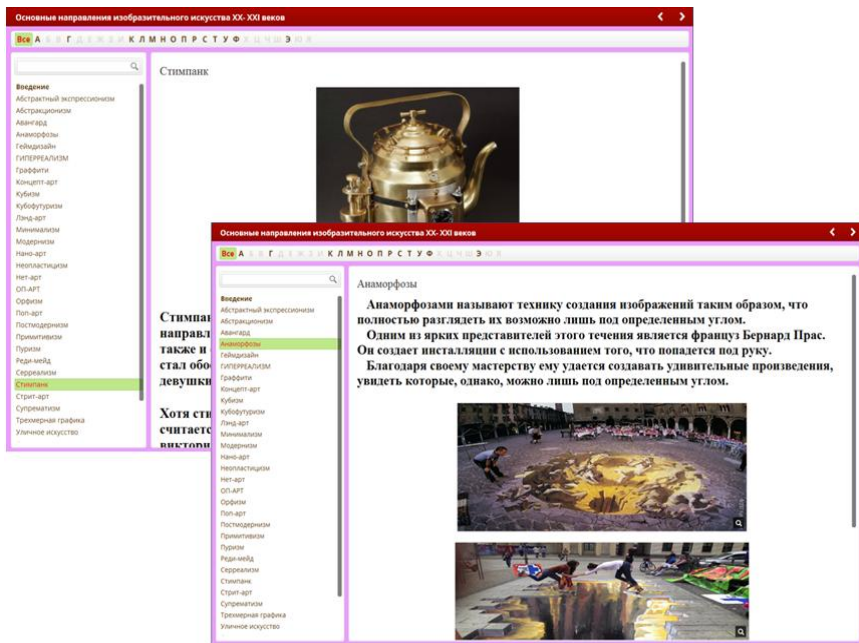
Основные направления изобразительного искусства XX- XXI веков

Все А Б В Г Д Е Ж З И К Л М Н О П Р С Т У Ф Х Ц Ч Ш Э Ю Я

Введение
Абстрактный экспрессионизм
Абстракционизм
Авангард
Анаморфозы
Геймдизайн
ГИПЕРРЕАЛИЗМ
Граффити
Концепт-арт
Кубизм
Кубофутуризм
Лэнд-арт
Минимализм
Модернизм
Нано-арт
Неопластицизм
Нет-арт
ОП-АРТ
Орфизм
Поп-арт
Постмодернизм
Примитивизм
Пуризм
Реди-мейд
Сюрреализм
Стимпанк
Стрит-арт
Супрематизм
Трехмерная графика
Уличное искусство

Стимпанк

Стимпа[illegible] направл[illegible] также и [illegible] стал обо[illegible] девушк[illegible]

Хотя сти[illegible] считаетс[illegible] викторн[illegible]

Основные направления изобразительного искусства XX- XXI веков

Все А Б В Г Д Е Ж З И К Л М Н О П Р С Т У Ф Х Ц Ч Ш Э Ю Я

Введение
Абстрактный экспрессионизм
Абстракционизм
Авангард
Анаморфозы
Геймдизайн
ГИПЕРРЕАЛИЗМ
Граффити
Концепт-арт
Кубизм
Кубофутуризм
Лэнд-арт
Минимализм
Модернизм
Нано-арт
Неопластицизм
Нет-арт
ОП-АРТ
Орфизм
Поп-арт
Постмодернизм
Примитивизм
Пуризм
Реди-мейд
Сюрреализм
Стимпанк
Стрит-арт
Супрематизм
Трехмерная графика
Уличное искусство

Анаморфозы

Анаморфозами называют технику создания изображений таким образом, что полностью разглядеть их возможно лишь под определенным углом.

Одним из ярких представителей этого течения является француз Бернард Прас. Он создает инсталляции с использованием того, что попадется под руку.

Благодаря своему мастерству ему удается создавать удивительные произведения, увидеть которые, однако, можно лишь под определенным углом.